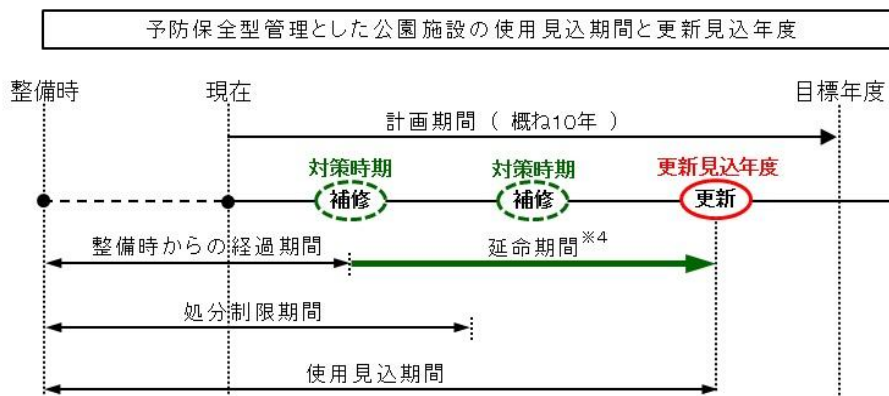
予防保全型管理とした公園施設の使用見込期間と更新見込年度

整備時

現在

目標年度

計画期間（概ね10年）

対策時期

補修

対策時期

補修

更新見込年度

更新

整備時からの経過期間

延命期間$^{※4}$

処分制限期間

使用見込期間